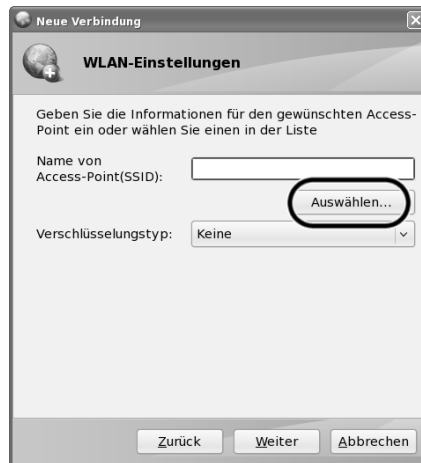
Neue Verbindung

WLAN-Einstellungen

Geben Sie die Informationen für den gewünschten Access-Point ein oder wählen Sie einen in der Liste

Name von Access-Point(SSID):

Auswählen...

Verschlüsselungstyp: Keine

Zurück Weiter Abbrechen